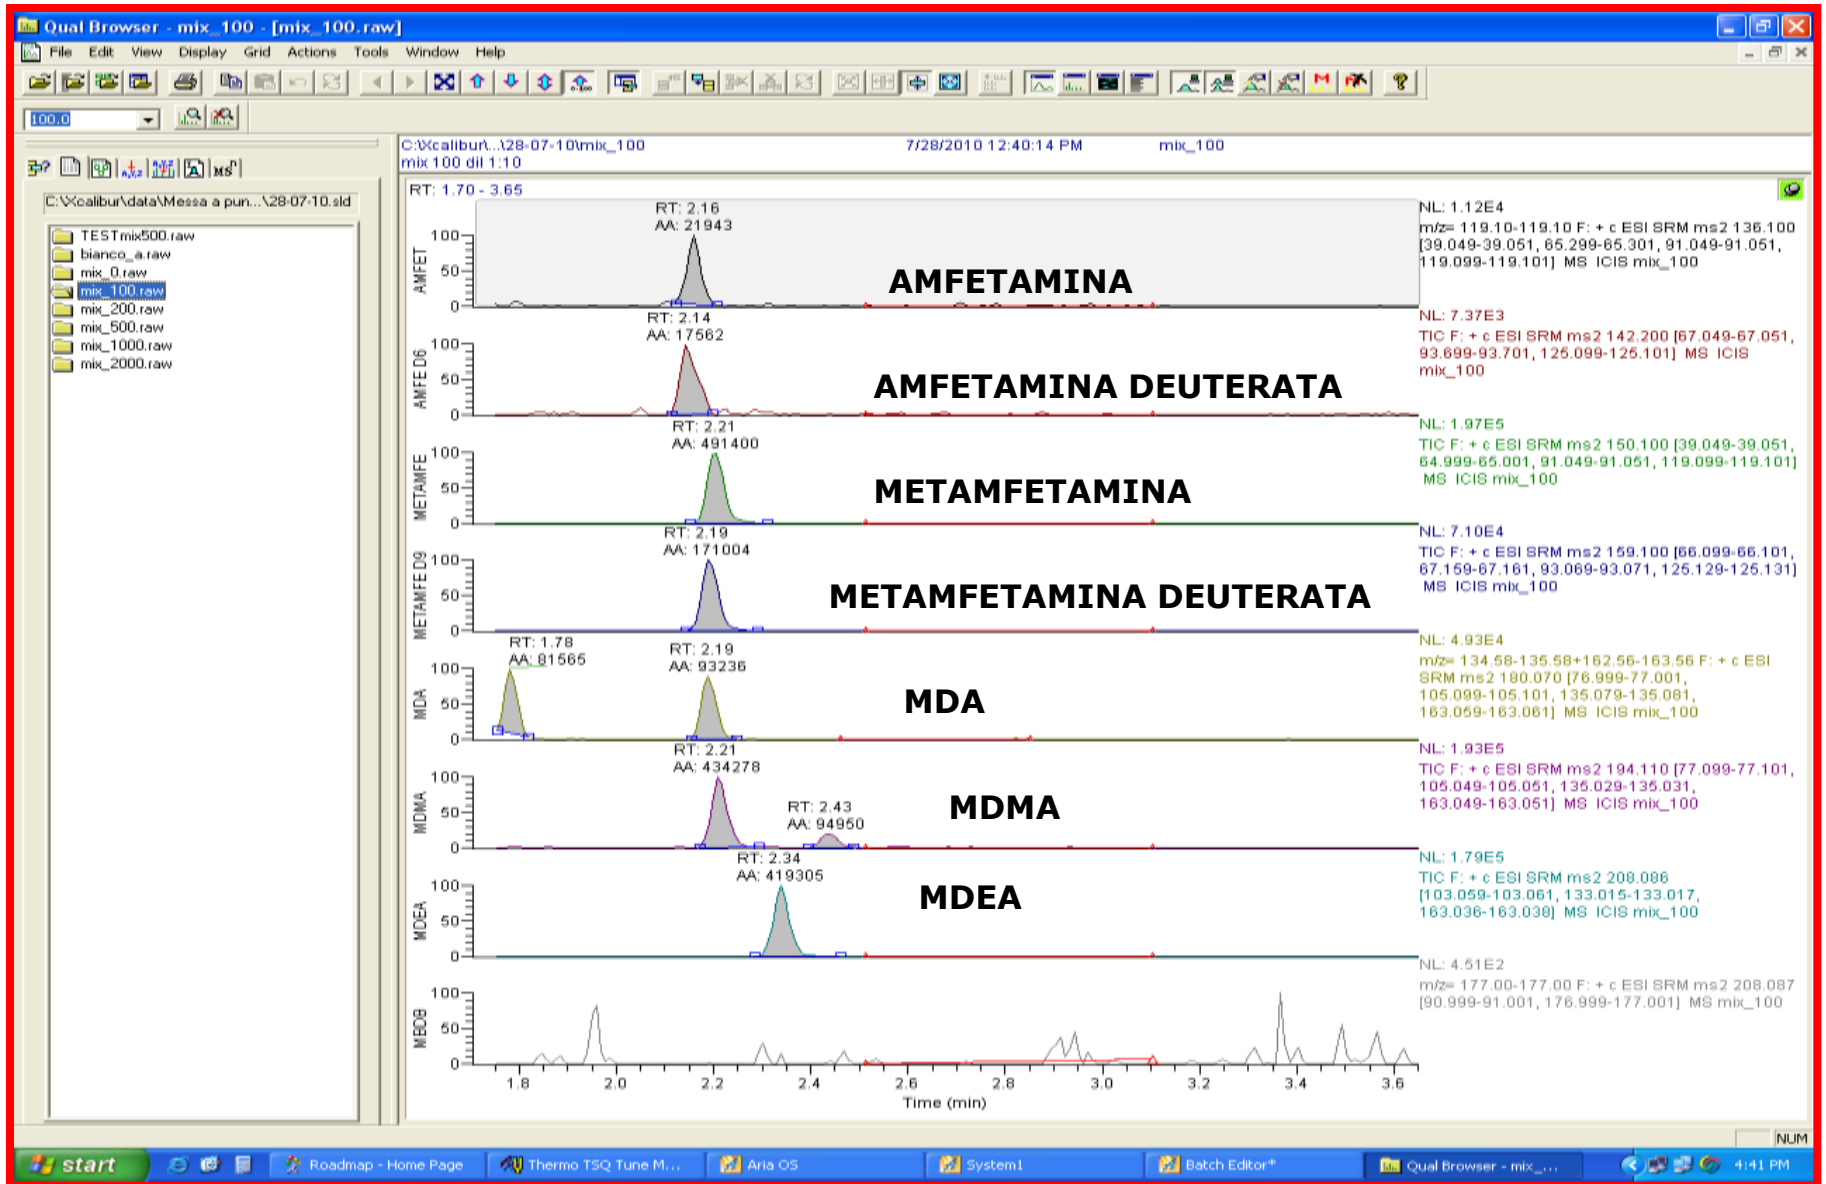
Qual Browser - mix_100 - [mix_100.raw]

File Edit View Display Grid Actions Tools Window Help

100.0

C:\Xcalibur\data\Messa a pun...\28-07-10.sld

TESTmix500.raw
bianco_a.raw
mix_0.raw
mix_100.raw
mix_200.raw
mix_500.raw
mix_1000.raw
mix_2000.raw

C:\Xcalibur\...\28-07-10\mix_100 7/28/2010 12:40:14 PM mix_100
mix 100 dil 1:10

RT: 1.70 - 3.65

RT: 2.16
AA: 21943
AMFET
100
50
0
AMFETAMINA
NL: 1.12E4
m/z= 119.10-119.10 F: + c ESI SRM ms2 136.100 [39.049-39.051, 65.299-65.301, 91.049-91.051, 119.099-119.101] MS ICIS mix_100

RT: 2.14
AA: 17562
AMFE D6
100
50
0
AMFETAMINA DEUTERATA
NL: 7.37E3
TIC F: + c ESI SRM ms2 142.200 [67.049-67.051, 93.699-93.701, 125.099-125.101] MS ICIS mix_100

RT: 2.21
AA: 491400
METAMFE
100
50
0
METAMFETAMINA
NL: 1.97E5
TIC F: + c ESI SRM ms2 150.100 [39.049-39.051, 64.999-65.001, 91.049-91.051, 119.099-119.101] MS ICIS mix_100

RT: 2.19
AA: 171004
METAMFE D9
100
50
0
METAMFETAMINA DEUTERATA
NL: 7.10E4
TIC F: + c ESI SRM ms2 159.100 [66.099-66.101, 67.159-67.161, 93.069-93.071, 125.129-125.131] MS ICIS mix_100

RT: 1.78
AA: 81565
RT: 2.19
AA: 93236
MDA
100
50
0
MDA
NL: 4.93E4
m/z= 134.58-135.58+162.56-163.56 F: + c ESI SRM ms2 180.070 [76.999-77.001, 105.099-105.101, 135.079-135.081, 163.059-163.061] MS ICIS mix_100

RT: 2.21
AA: 434278
RT: 2.43
AA: 94950
MDMA
100
50
0
MDMA
NL: 1.93E5
TIC F: + c ESI SRM ms2 194.110 [77.099-77.101, 105.049-105.051, 135.029-135.031, 163.049-163.051] MS ICIS mix_100

RT: 2.34
AA: 419305
MDEA
100
50
0
MDEA
NL: 1.79E5
TIC F: + c ESI SRM ms2 208.086 [103.059-103.061, 133.015-133.017, 163.036-163.038] MS ICIS mix_100

MBDB
100
50
0
NL: 4.51E2
m/z= 177.00-177.00 F: + c ESI SRM ms2 208.087 [90.999-91.001, 176.999-177.001] MS mix_100

1.8 2.0 2.2 2.4 2.6 2.8 3.0 3.2 3.4 3.6
Time (min)

NUM

start Roadmap - Home Page Thermo TSQ Tune M... Aria OS System1 Batch Editor* Qual Browser - mix_... 4:41 PM